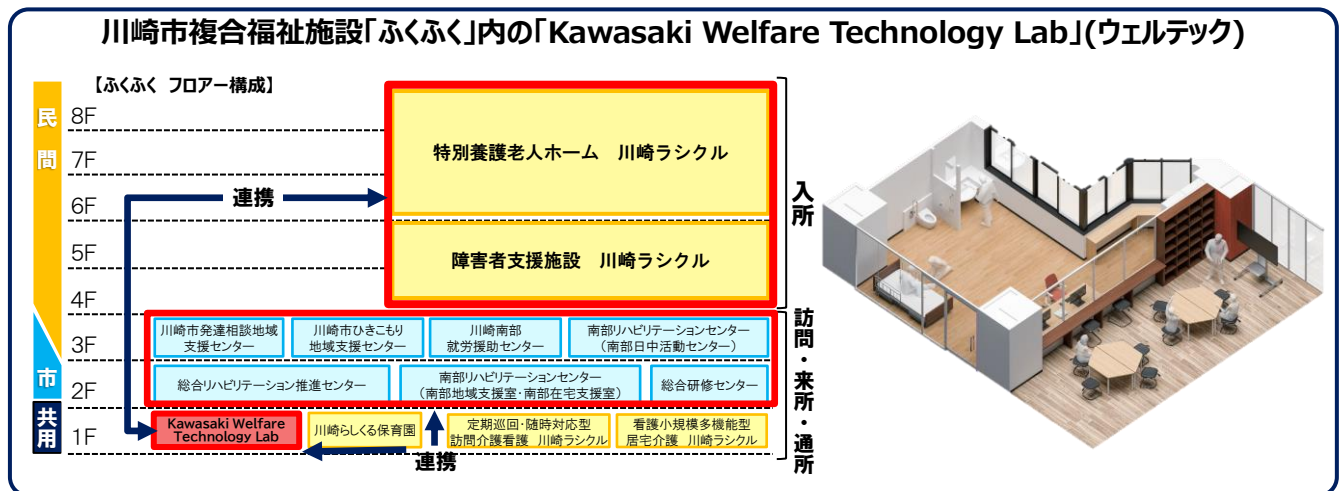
川崎市複合福祉施設「ふくふく」内の「Kawasaki Welfare Technology Lab」(ウェルテック)

【ふくふく フロアー構成】

民間

市

共用

8F
7F
6F
5F
4F
3F
2F
1F

特別養護老人ホーム 川崎ラシクル

障害者支援施設 川崎ラシクル

連携

入所

川崎市発達相談地域支援センター

川崎市ひきこもり地域支援センター

川崎南部就労援助センター

南部リハビリテーションセンター(南部日中活動センター)

総合リハビリテーション推進センター

南部リハビリテーションセンター(南部地域支援室・南部在宅支援室)

総合研修センター

訪問・来所・通所

Kawasaki Welfare Technology Lab

川崎らしくる保育園

定期巡回・随時対応型訪問介護看護 川崎ラシクル

看護小規模多機能型居宅介護 川崎ラシクル

連携